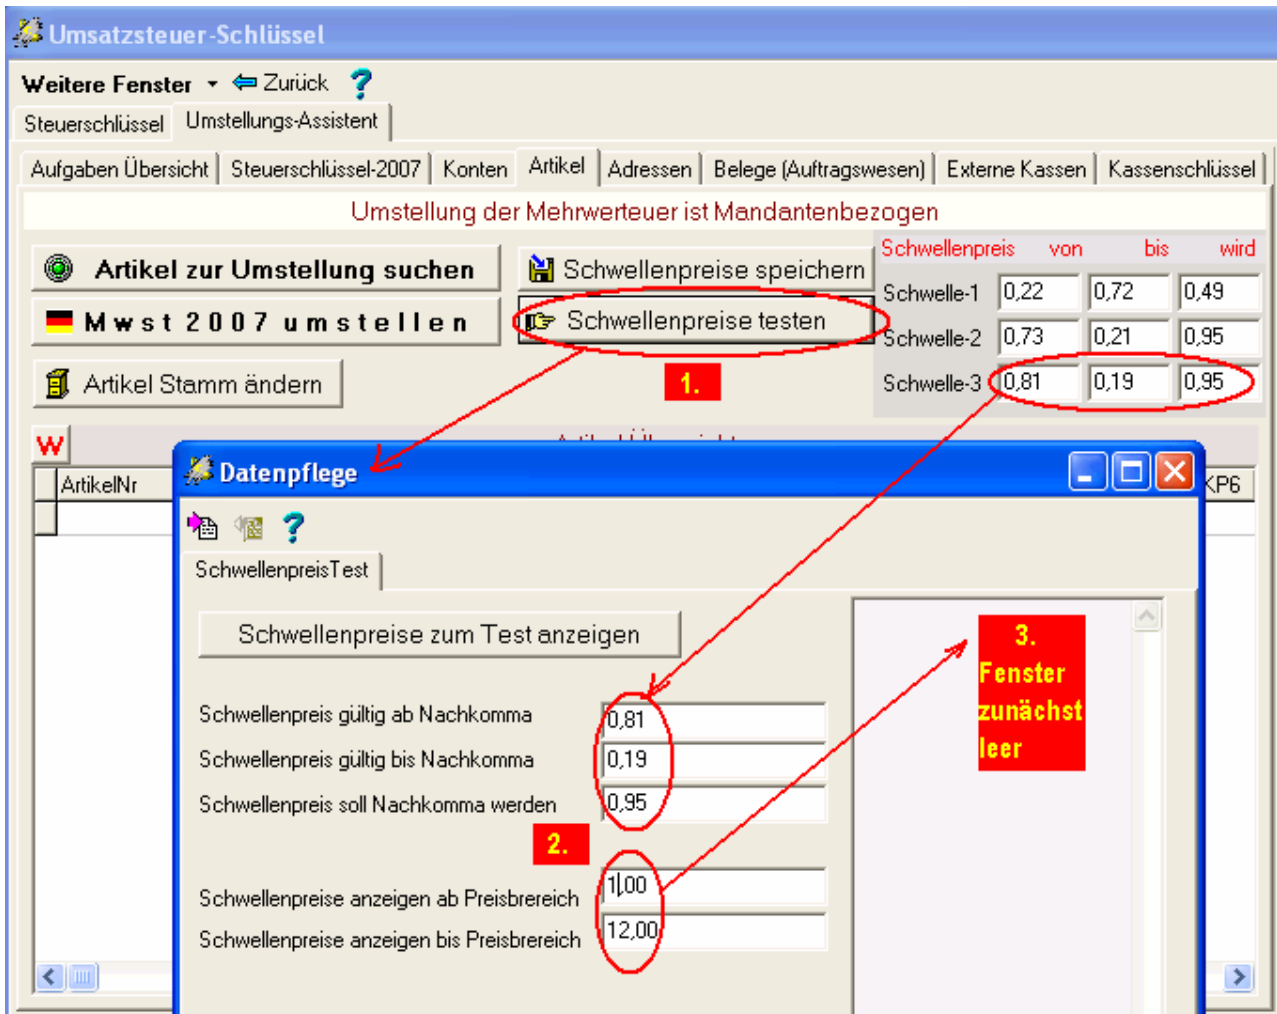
Umsatzsteuer-Schlüssel

Weitere Fenster ⇐ Zurück ?

Steuerschlüssel | Umstellungs-Assistent

Aufgaben Übersicht | Steuerschlüssel-2007 | Konten | Artikel | Adressen | Belege (Auftragswesen) | Externe Kassen | Kassenschlüssel

Umstellung der Mehrwerteuer ist Mandantenbezogen

Artikel zur Umstellung suchen

Mwst 2007 umstellen

Artikel Stamm ändern

Schwellenpreise speichern

Schwellenpreise testen

1.

| Schwellenpreis | von | bis | wird |
|---|---|---|---|
| Schwelle-1 | 0,22 | 0,72 | 0,49 |
| Schwelle-2 | 0,73 | 0,21 | 0,95 |
| Schwelle-3 | 0,81 | 0,19 | 0,95 |

W

ArtikelNr

KP6

Datenpflege

SchwellenpreisTest

Schwellenpreise zum Test anzeigen

Schwellenpreis gültig ab Nachkomma 0,81

Schwellenpreis gültig bis Nachkomma 0,19

Schwellenpreis soll Nachkomma werden 0,95

2.

Schwellenpreise anzeigen ab Preisbreich 1,00

Schwellenpreise anzeigen bis Preisbreich 12,00

3. Fenster zunächst leer